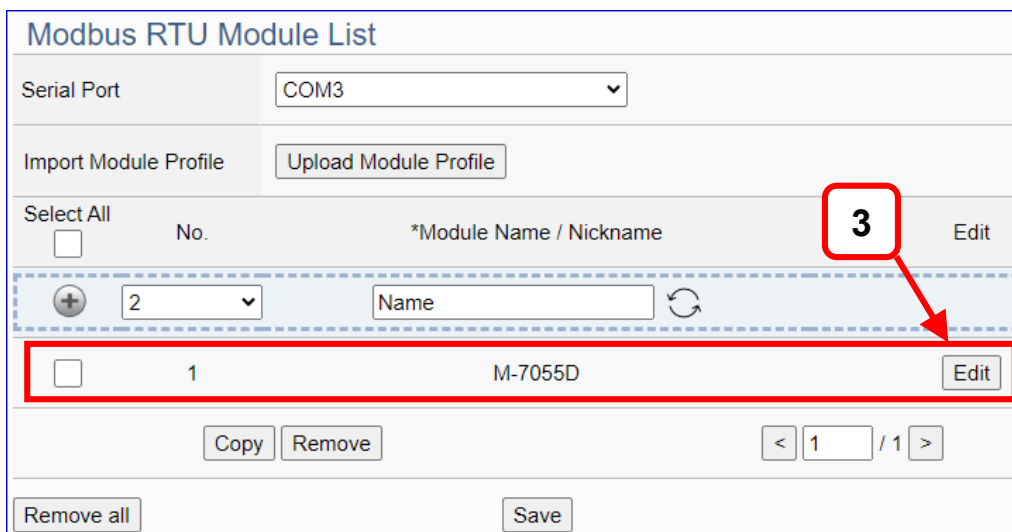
Modbus RTU Module List

| Serial Port | COM3 |
|---|---|
| Import Module Profile | Upload Module Profile |

Select All

No.

*Module Name / Nickname

3

Edit

2

Name

1

M-7055D

Edit

Copy Remove

< 1 / 1 >

Remove all

Save